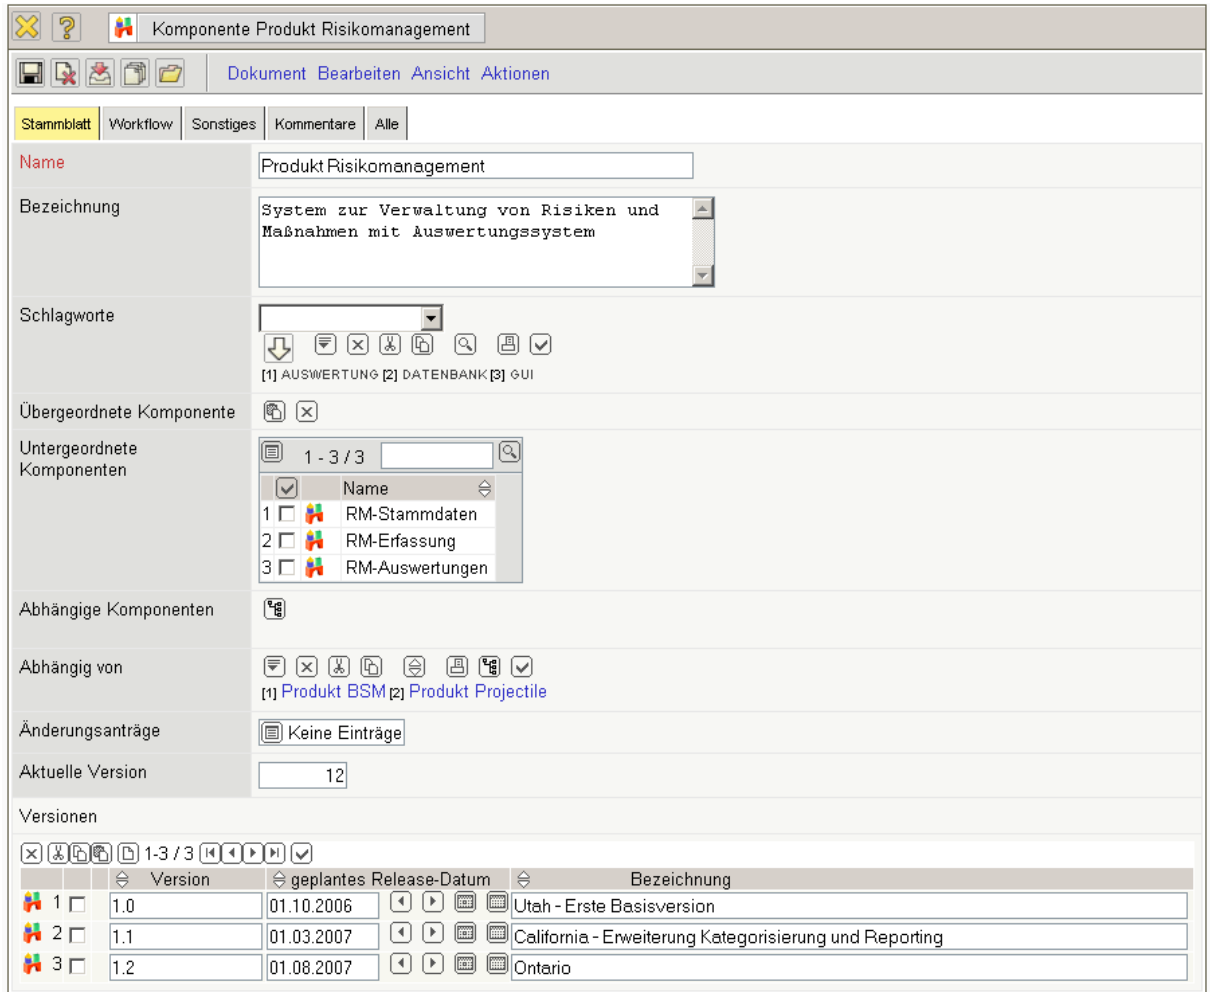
Komponente Produkt Risikomanagement

Dokument Bearbeiten Ansicht Aktionen

Stammblatt Workflow Sonstiges Kommentare Alle

Name: Produkt Risikomanagement

Bezeichnung: System zur Verwaltung von Risiken und Maßnahmen mit Auswertungssystem

Schlagworte: [1] AUSWERTUNG [2] DATENBANK [3] GUI

Übergeordnete Komponente

Untergeordnete Komponenten

1 - 3 / 3

| | Name |
|---|---|
| 1 | RM-Stammdaten |
| 2 | RM-Erfassung |
| 3 | RM-Auswertungen |

Abhängige Komponenten

Abhängig von: [1] Produkt BSM [2] Produkt Projectile

Änderungsanträge: Keine Einträge

Aktuelle Version: 12

Versionen

1-3 / 3

| | Version | geplantes Release-Datum | Bezeichnung |
|---|---|---|---|
| 1 | 1.0 | 01.10.2006 | Utah - Erste Basisversion |
| 2 | 1.1 | 01.03.2007 | California - Erweiterung Kategorisierung und Reporting |
| 3 | 1.2 | 01.08.2007 | Ontario |